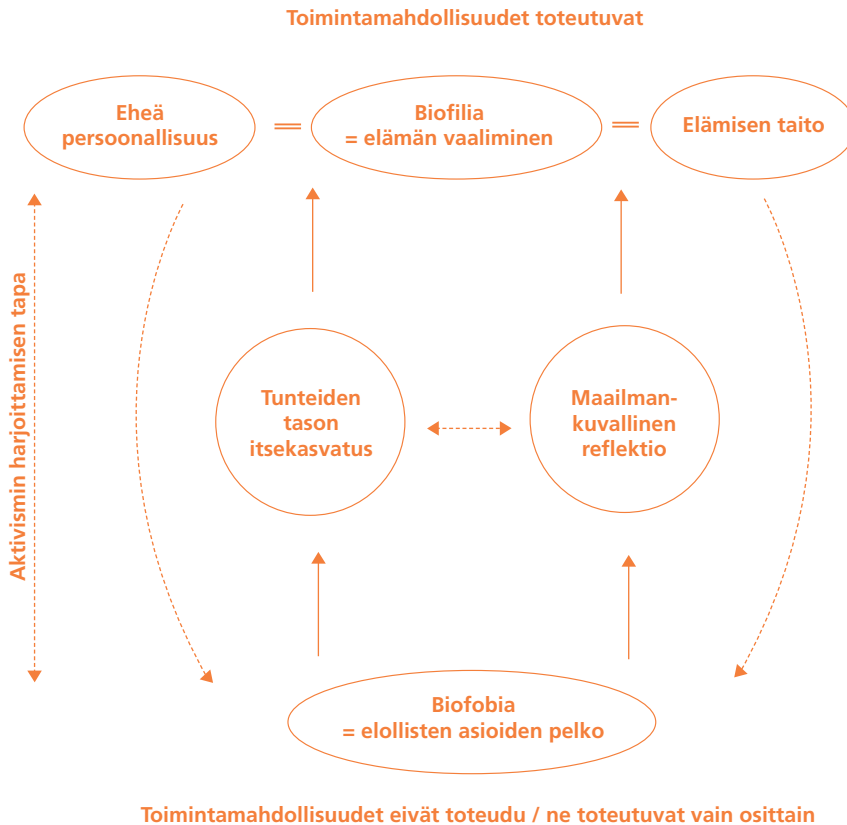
Toimintamahdollisuudet toteutuvat

Eheä persoonallisuus = Biofilia = elämän vaaliminen = Elämisen taito

Aktivismin harjoittamisen tapa

Tunteiden tason itsekasvatus

Maailmankuvallinen reflektio

Biofobia = elollisten asioiden pelko

Toimintamahdollisuudet eivät toteudu / ne toteutuvat vain osittain